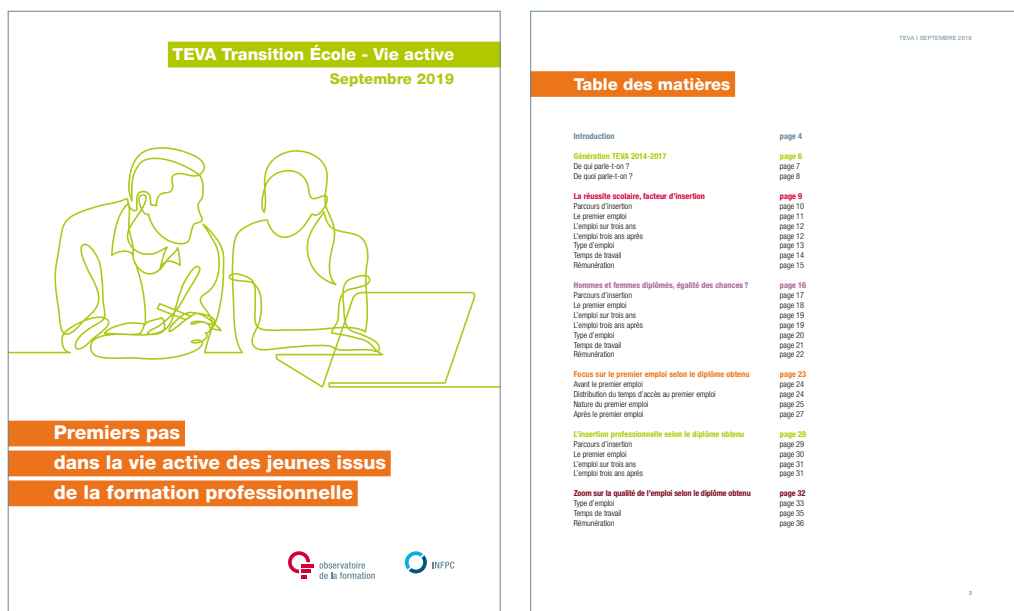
TEVA Transition École - Vie active
Septembre 2019

Premiers pas
dans la vie active des jeunes issus
de la formation professionnelle

observatoire de la formation

INFPC

TEVA | SEPTEMBRE 2019

Table des matières

| | |
|---|---|
| Introduction | page 4 |
| Génération TEVA 2014-2017 | page 6 |
| De qui parle-t-on ? | page 7 |
| De quoi parle-t-on ? | page 8 |
| La réussite scolaire, facteur d'insertion | page 9 |
| Parcours d'insertion | page 10 |
| Le premier emploi | page 11 |
| L'emploi sur trois ans | page 12 |
| L'emploi trois ans après | page 12 |
| Type d'emploi | page 13 |
| Temps de travail | page 14 |
| Rémunération | page 15 |
| Hommes et femmes diplômés, égalité des chances ? | page 16 |
| Parcours d'insertion | page 17 |
| Le premier emploi | page 18 |
| L'emploi sur trois ans | page 19 |
| L'emploi trois ans après | page 19 |
| Type d'emploi | page 20 |
| Temps de travail | page 21 |
| Rémunération | page 22 |
| Focus sur le premier emploi selon le diplôme obtenu | page 23 |
| Avant le premier emploi | page 24 |
| Distribution du temps d'accès au premier emploi | page 24 |
| Nature du premier emploi | page 25 |
| Après le premier emploi | page 27 |
| L'insertion professionnelle selon le diplôme obtenu | page 28 |
| Parcours d'insertion | page 29 |
| Le premier emploi | page 30 |
| L'emploi sur trois ans | page 31 |
| L'emploi trois ans après | page 31 |
| Zoom sur la qualité de l'emploi selon le diplôme obtenu | page 32 |
| Type d'emploi | page 33 |
| Temps de travail | page 35 |
| Rémunération | page 36 |

3